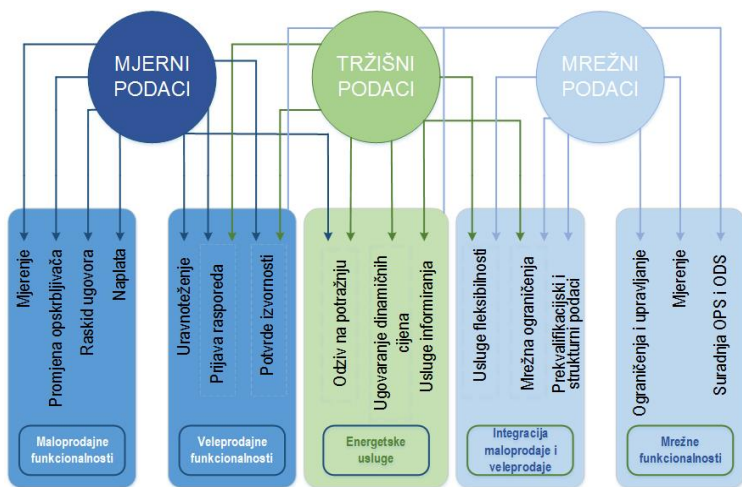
MJERNI PODACI

TRŽIŠNI PODACI

MREŽNI PODACI

Mjerenje

Promjena opskrbljivača

Raskid ugovora

Naplata

Maloprodajne funkcionalnosti

Uravnoteženje

Prijava rasporeda

Potvrde izvornosti

Veleprodajne funkcionalnosti

Odziv na potražnju

Ugovaranje dinamičnih cijena

Usluge informiranja

Energetske usluge

Usluge fleksibilnosti

Mrežna ograničenja

Prekvalifikacijski i strukturni podaci

Integracija maloprodaje i veleprodaje

Ograničenja i upravljanje

Mjerenje

Suradnja OPS i ODS

Mrežne funkcionalnosti